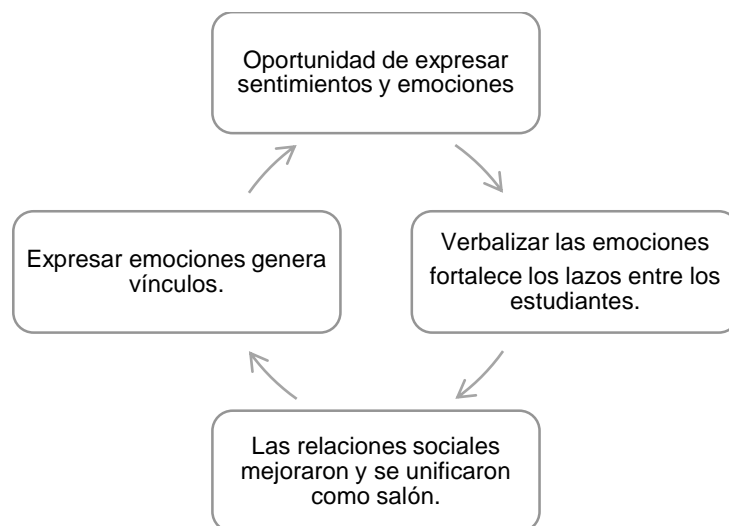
Oportunidad de expresar sentimientos y emociones

Verbalizar las emociones fortalece los lazos entre los estudiantes.

Las relaciones sociales mejoraron y se unificaron como salón.

Expresar emociones genera vínculos.